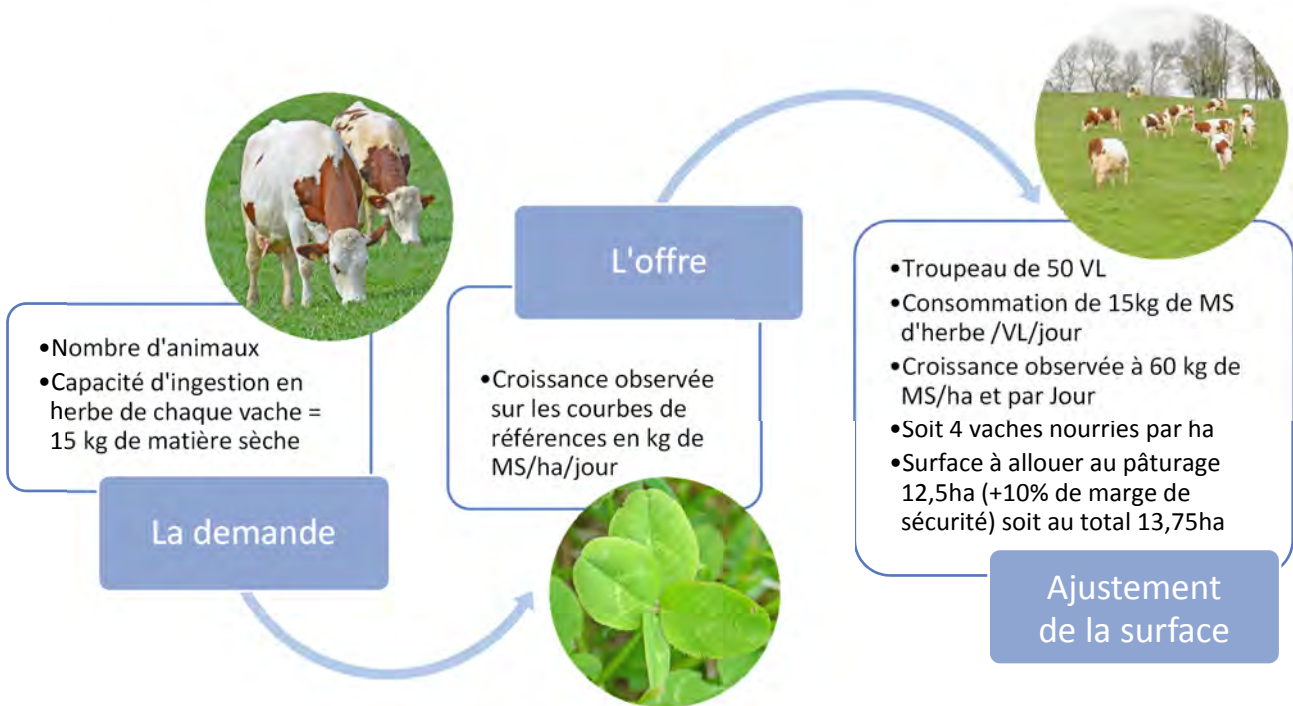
•Nombre d'animaux
•Capacité d'ingestion en herbe de chaque vache = 15 kg de matière sèche

La demande

L'offre

•Croissance observée sur les courbes de références en kg de MS/ha/jour

•Troupeau de 50 VL
•Consommation de 15kg de MS d'herbe /VL/jour
•Croissance observée à 60 kg de MS/ha et par Jour
•Soit 4 vaches nourries par ha
•Surface à allouer au pâturage 12,5ha (+10% de marge de sécurité) soit au total 13,75ha

Ajustement de la surface